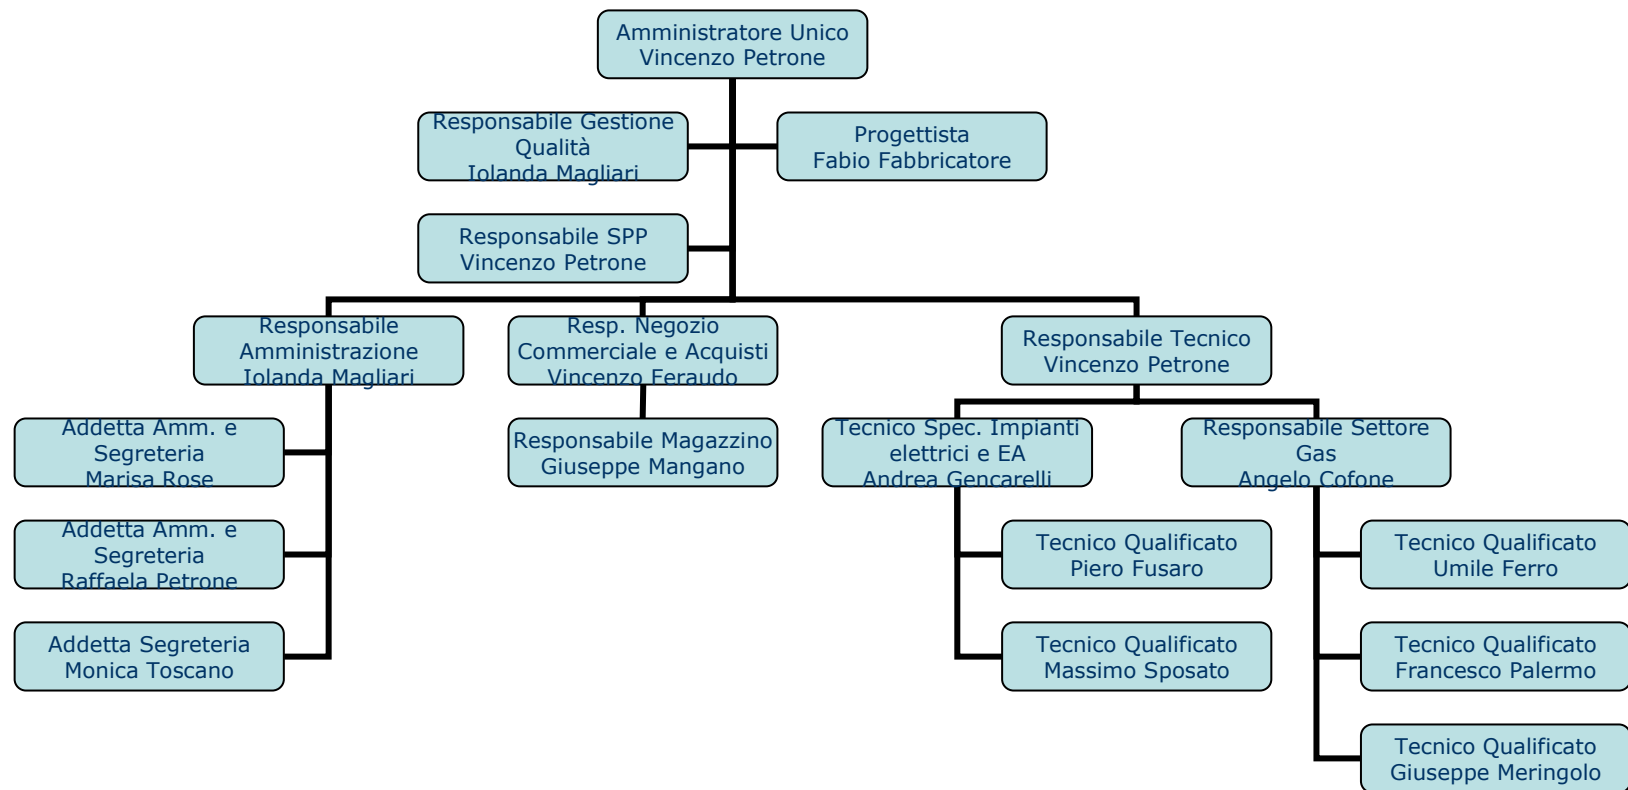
Amministratore Unico
Vincenzo Petrone

Responsabile Gestione Qualità
Iolanda Magliari

Progettista
Fabio Fabbricatore

Responsabile SPP
Vincenzo Petrone

Responsabile Amministrazione
Iolanda Magliari

Resp. Negozio Commerciale e Acquisti
Vincenzo Feraudo

Responsabile Tecnico
Vincenzo Petrone

Addetta Amm. e Segreteria
Marisa Rose

Addetta Amm. e Segreteria
Raffaela Petrone

Addetta Segreteria
Monica Toscano

Responsabile Magazzino
Giuseppe Mangano

Tecnico Spec. Impianti elettrici e EA
Andrea Gencarelli

Tecnico Qualificato
Piero Fusaro

Tecnico Qualificato
Massimo Sposato

Responsabile Settore Gas
Angelo Cofone

Tecnico Qualificato
Umile Ferro

Tecnico Qualificato
Francesco Palermo

Tecnico Qualificato
Giuseppe Meringolo